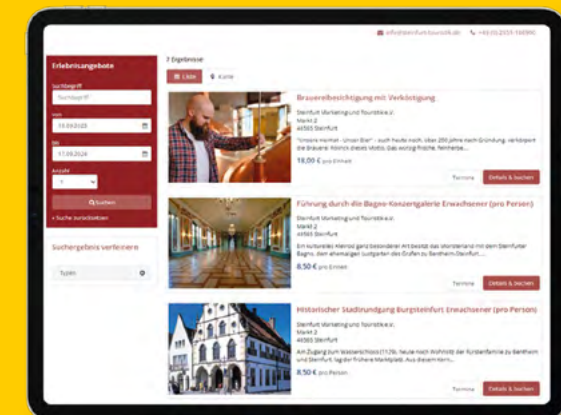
info@steinfurt-touristik.de +49 (0)2551 138380

Erlebnisangebote

Suchbegriff
Suchbegriff

Von
10.09.2024

Bis
17.09.2024

Anzahl
1

Suchen

× Suche zurücksetzen

Suchergebnis verfeinern

Tuben

7 Ergebnisse

Liste Karte

Brauereibesichtigung mit Verköstigung
Steinfurt Marketing und Touristik e.V.
Markt 2
48565 Steinfurt
"Unsere Heimat - Unser Bier" - auch heute noch, über 200 Jahre nach Gründung, verkörpert die Brauerei Rolinck dieses Motto. Das vorzüglich frische, feinherbe...
18,00 € pro Einheit
Termine Details & buchen

Führung durch die Bagno-Konzertgalerie Erwachsener (pro Person)
Steinfurt Marketing und Touristik e.V.
Markt 2
48565 Steinfurt
Ein kulturelles Kleinod ganz besonderer Art besitzt das Vorsterland mit dem Steinfurter Bagno, dem ehemaligen Lustgarten der Grafen zu Bentheim-Steinfurt....
8,50 € pro Einheit
Termine Details & buchen

Historischer Stadtrundgang Burgsteinfurt Erwachsener (pro Person)
Steinfurt Marketing und Touristik e.V.
Markt 2
48565 Steinfurt
Am Zugang zum Wasserschloss (12.Jh. heute noch Wohnsitz der Fürstenfamilie zu Bentheim und Steinfurt) lag der frühere Marktplatz. Aus diesem Kern...
8,50 € pro Person
Termine Details & buchen